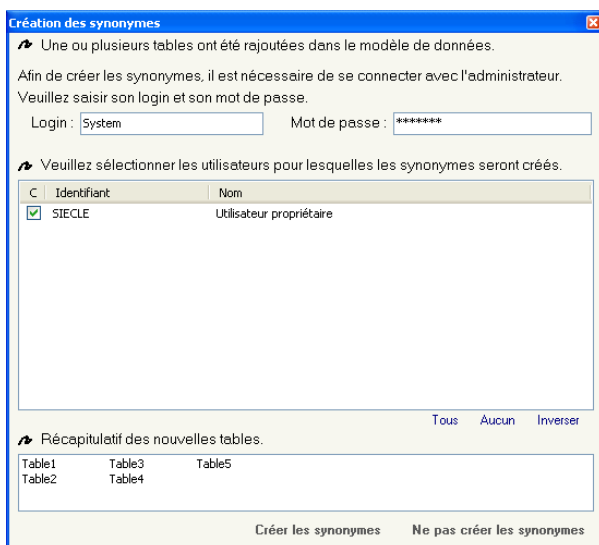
Création des synonymes

Une ou plusieurs tables ont été rajoutées dans le modèle de données.

Afin de créer les synonymes, il est nécessaire de se connecter avec l'administrateur. Veuillez saisir son login et son mot de passe.

Login : System

Mot de passe : *******

Veuillez sélectionner les utilisateurs pour lesquelles les synonymes seront créés.

| C | Identifiant | Nom |
|---|---|---|
| ☑ | SIECLE | Utilisateur propriétaire |

Tous Aucun Inverser

Récapitulatif des nouvelles tables.

Table1 Table3 Table5
Table2 Table4

Créer les synonymes Ne pas créer les synonymes